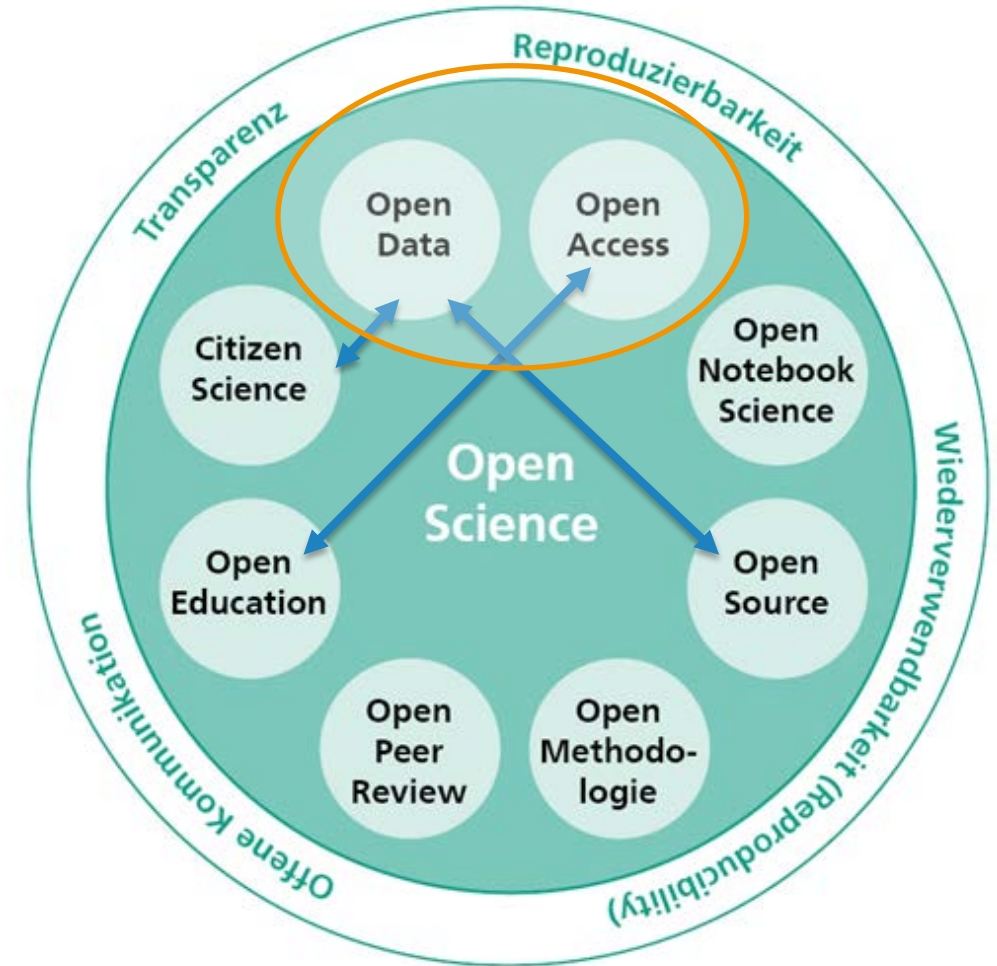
Transparenz
Reproduzierbarkeit
Wiederverwendbarkeit (Reproducibility)
Offene Kommunikation

Open Data
Open Access
Citizen Science
Open Notebook Science
Open Science
Open Education
Open Source
Open Peer Review
Open Methodologie